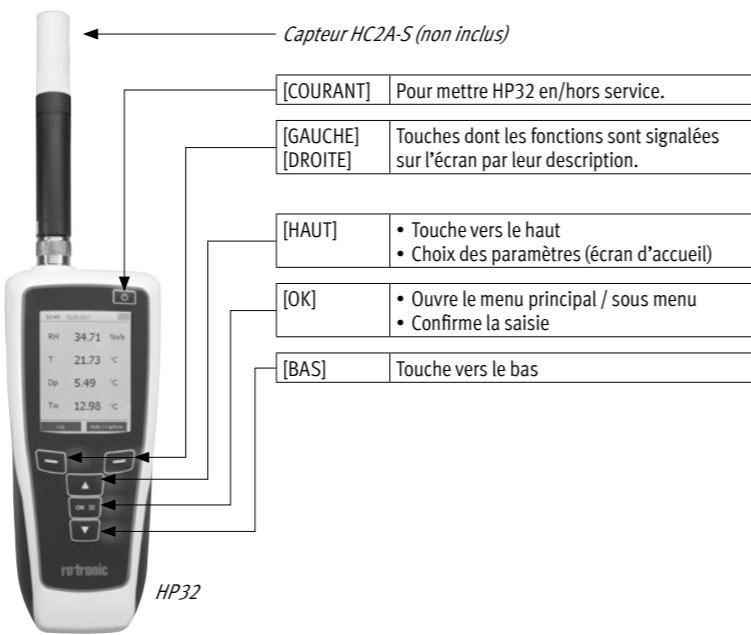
Capteur HC2A-S (non inclus)

| [COURANT] | Pour mettre HP32 en/hors service. |
|---|---|

| [GAUCHE] [DROITE] | Touches dont les fonctions sont signalées sur l'écran par leur description. |
|---|---|

| [HAUT] | • Touche vers le haut • Choix des paramètres (écran d'accueil) |
|---|---|

| [OK] | • Ouvre le menu principal / sous menu • Confirme la saisie |
|---|---|

| [BAS] | Touche vers le bas |
|---|---|

RH 34.71 %rh
T 21.73 °C
Dp 5.49 °C
Tw 12.98 °C

Log
Hold / Capture

OK

rotronic

HP32